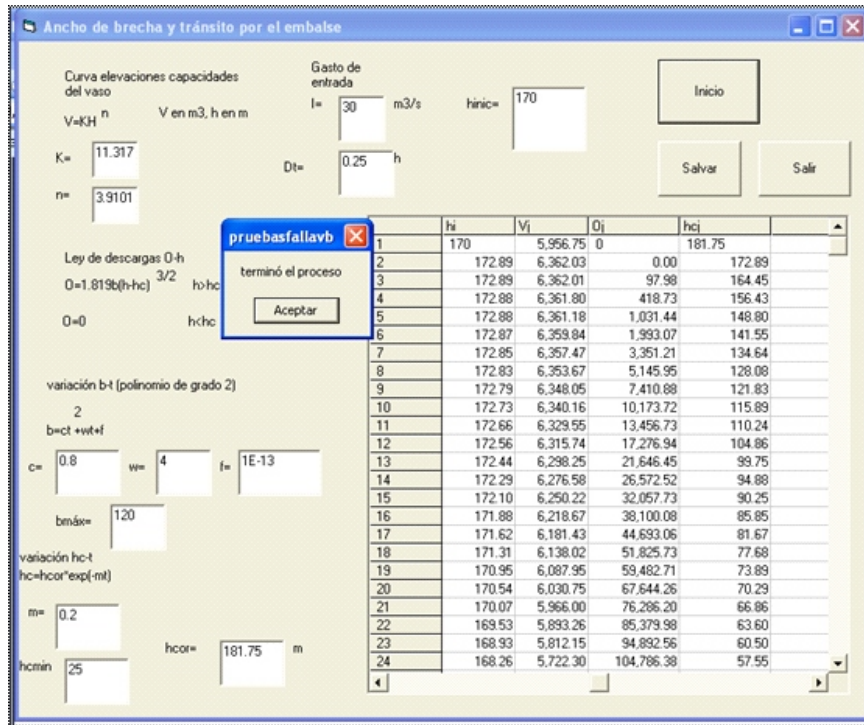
Ancho de brecha y tránsito por el embalse

Curva elevaciones capacidades del vaso

V=KH $^n$ V en m3, h en m

K= 11.317

n= 3.9101

Gasto de entrada

I= 30 m3/s

Dt= 0.25 h

hinic= 170

Inicio

Salvar

Salir

pruebasfallavb

terminó el proceso

Aceptar

Ley de descargas O-h

O=1.819b(h-hc) $^{3/2}$ h>hc

O=0 h<hc

variación b-t (polinomio de grado 2)

b=ct $^2$ +wt+f

c= 0.8 w= 4 f= 1E-13

bmáx= 120

variación hc-t
hc=hcor*exp(-mt)

m= 0.2

hcor= 181.75 m

hcmin 25

| | hi | Vi | Oi | hci |
|---|---|---|---|---|
| 1 | 170 | 5,956.75 | 0 | 181.75 |
| 2 | 172.89 | 6,362.03 | 0.00 | 172.89 |
| 3 | 172.89 | 6,362.01 | 97.98 | 164.45 |
| 4 | 172.88 | 6,361.80 | 418.73 | 156.43 |
| 5 | 172.88 | 6,361.18 | 1,031.44 | 148.80 |
| 6 | 172.87 | 6,359.84 | 1,993.07 | 141.55 |
| 7 | 172.85 | 6,357.47 | 3,351.21 | 134.64 |
| 8 | 172.83 | 6,353.67 | 5,145.95 | 128.08 |
| 9 | 172.79 | 6,348.05 | 7,410.88 | 121.83 |
| 10 | 172.73 | 6,340.16 | 10,173.72 | 115.89 |
| 11 | 172.66 | 6,329.55 | 13,456.73 | 110.24 |
| 12 | 172.56 | 6,315.74 | 17,276.94 | 104.86 |
| 13 | 172.44 | 6,298.25 | 21,646.45 | 99.75 |
| 14 | 172.29 | 6,276.58 | 26,572.52 | 94.88 |
| 15 | 172.10 | 6,250.22 | 32,057.73 | 90.25 |
| 16 | 171.88 | 6,218.67 | 38,100.08 | 85.85 |
| 17 | 171.62 | 6,181.43 | 44,693.06 | 81.67 |
| 18 | 171.31 | 6,138.02 | 51,825.73 | 77.68 |
| 19 | 170.95 | 6,087.95 | 59,482.71 | 73.89 |
| 20 | 170.54 | 6,030.75 | 67,644.26 | 70.29 |
| 21 | 170.07 | 5,966.00 | 76,286.20 | 66.86 |
| 22 | 169.53 | 5,893.26 | 85,379.98 | 63.60 |
| 23 | 168.93 | 5,812.15 | 94,892.56 | 60.50 |
| 24 | 168.26 | 5,722.30 | 104,786.38 | 57.55 |